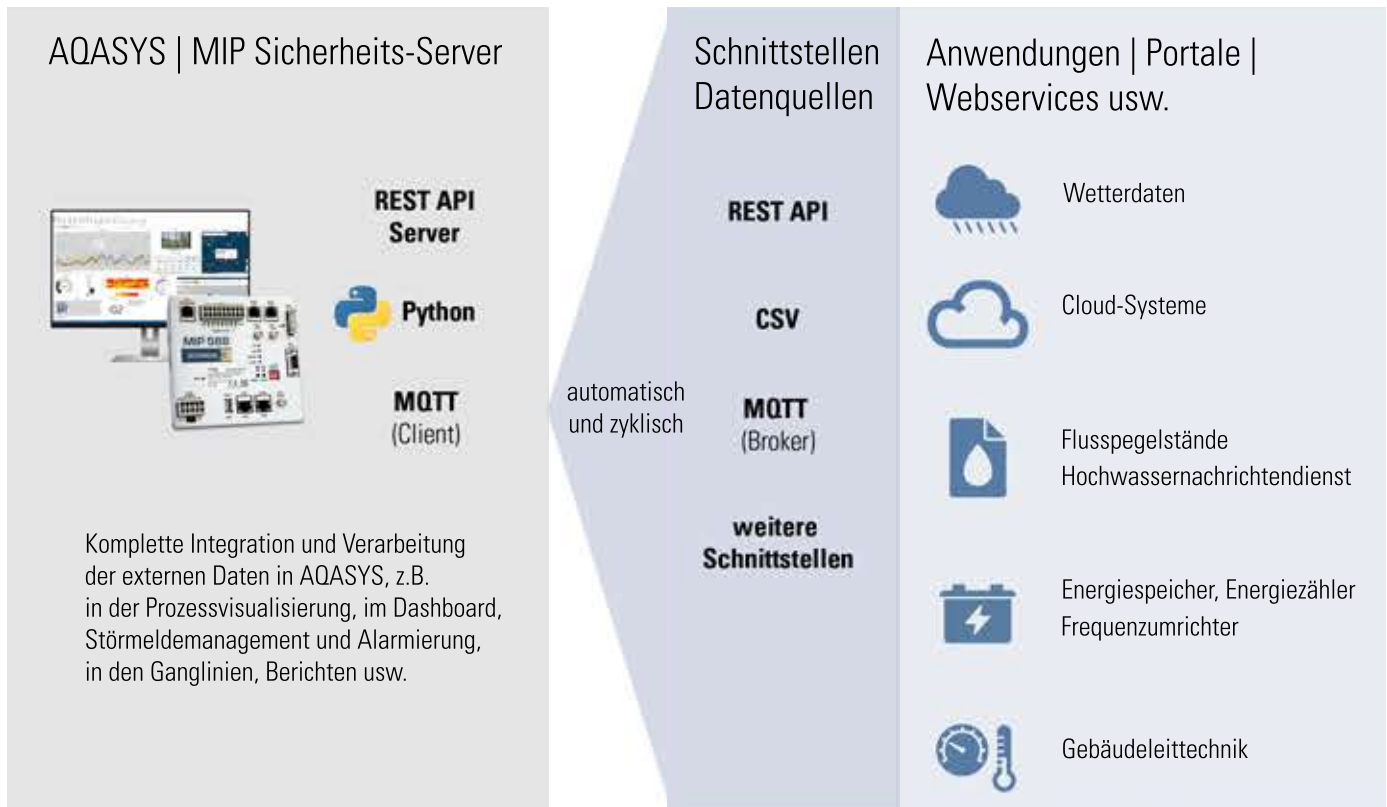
AQASYS | MIP Sicherheits-Server

REST API
Server

Python

MQTT
(Client)

MIP 588

Komplette Integration und Verarbeitung der externen Daten in AQASYS, z.B. in der Prozessvisualisierung, im Dashboard, Störmeldemanagement und Alarmierung, in den Ganglinien, Berichten usw.

automatisch und zyklisch

Schnittstellen
Datenquellen

REST API

CSV

MQTT
(Broker)

weitere
Schnittstellen

Anwendungen | Portale | Webservices usw.

Wetterdaten

Cloud-Systeme

Flusspegelstände
Hochwassernachrichtendienst

Energiespeicher, Energiezähler
Frequenzumrichter

Gebäudeleittechnik